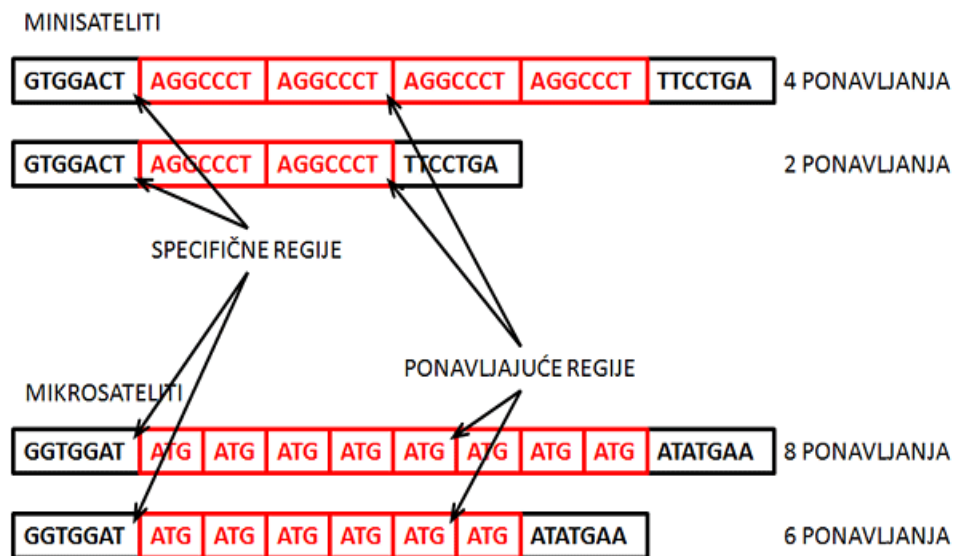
MINISATELITI

GTGGACT AGGCCCT AGGCCCT AGGCCCT AGGCCCT TTCCTGA 4 PONAVLJANJA

GTGGACT AGGCCCT AGGCCCT TTCCTGA 2 PONAVLJANJA

SPECIFIČNE REGIJE

PONAVLJAJUĆE REGIJE

MIKROSATELITI

GGTGGAT ATG ATG ATG ATG ATG ATG ATG ATG ATATGAA 8 PONAVLJANJA

GGTGGAT ATG ATG ATG ATG ATG ATG ATATGAA 6 PONAVLJANJA